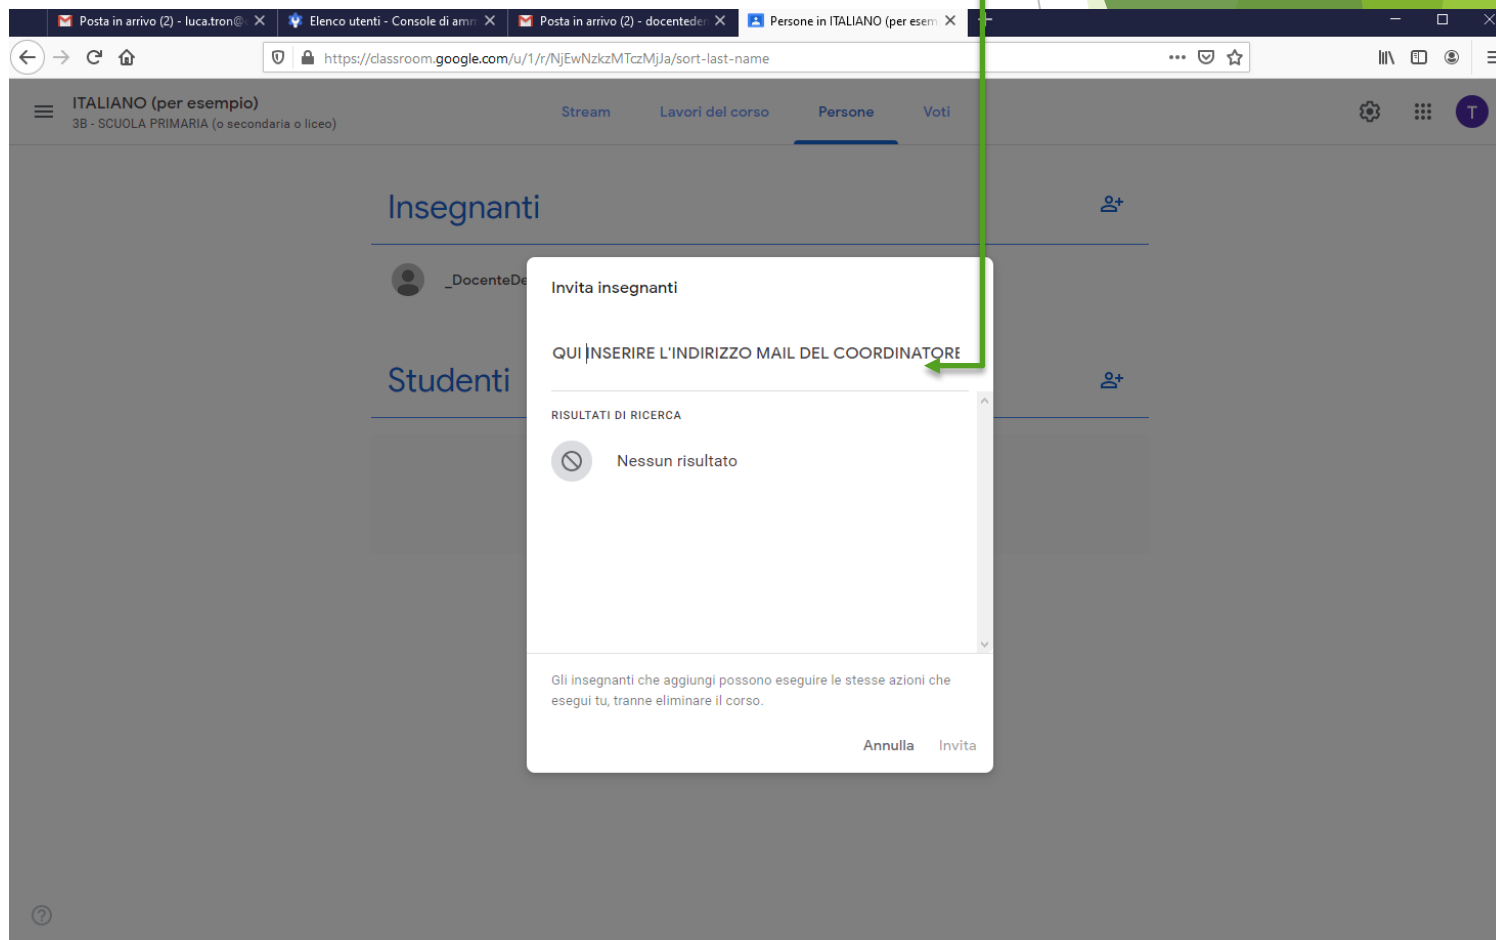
Posta in arrivo (2) - luca.tron@ ×
Elenco utenti - Console di amm ×
Posta in arrivo (2) - docenteder ×
Persone in ITALIANO (per esem ×

https://classroom.google.com/u/1/r/NjEwNzkzMTczMjJa/sort-last-name

ITALIANO (per esempio)
3B - SCUOLA PRIMARIA (o secondaria o liceo)

Stream
Lavori del corso
Persone
Voti

T

Insegnanti

_DocenteDe

Studenti

Invita insegnanti

QUI INSERIRE L'INDIRIZZO MAIL DEL COORDINATORE

RISULTATI DI RICERCA

Nessun risultato

Gli insegnanti che aggiungi possono eseguire le stesse azioni che esegui tu, tranne eliminare il corso.

Annulla
Invita